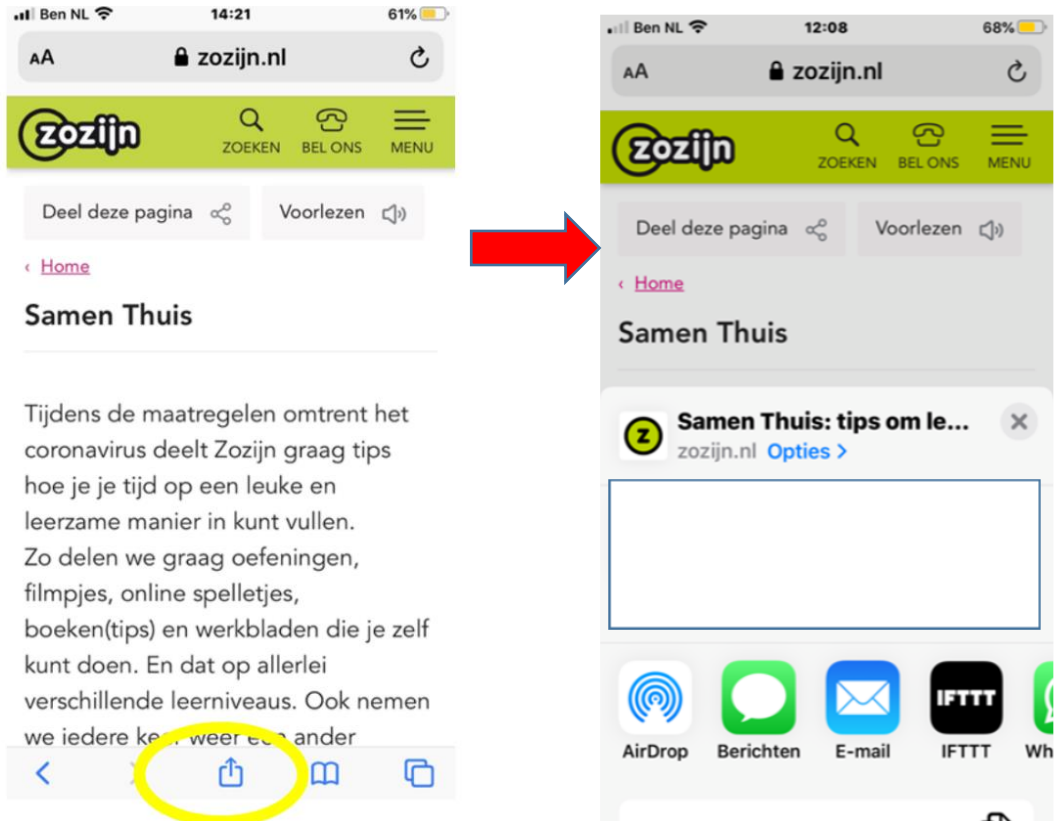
Ben NL 14:21 61%

AA zozijn.nl

zozijn ZOEKEN BEL ONS MENU

Deel deze pagina Voorlezen

‹ Home

Samen Thuis

Tijdens de maatregelen omtrent het coronavirus deelt Zozijn graag tips hoe je je tijd op een leuke en leerzame manier in kunt vullen.
Zo delen we graag oefeningen, filmpjes, online spelletjes, boeken(tips) en werkbladen die je zelf kunt doen. En dat op allerlei verschillende leerniveaus. Ook nemen we iedere ke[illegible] weer e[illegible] ander

Ben NL 12:08 68%

AA zozijn.nl

zozijn ZOEKEN BEL ONS MENU

Deel deze pagina Voorlezen

‹ Home

Samen Thuis

Samen Thuis: tips om le...
zozijn.nl Opties >

AirDrop Berichten E-mail IFTTT Wh